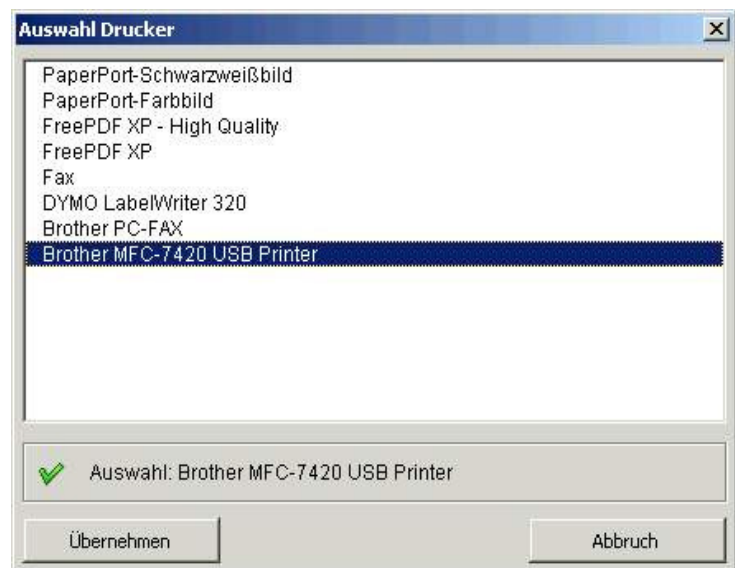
Auswahl Drucker

PaperPort-Schwarzweißbild
PaperPort-Farbbild
FreePDF XP - High Quality
FreePDF XP
Fax
DYMO LabelWriter 320
Brother PC-FAX
Brother MFC-7420 USB Printer

Auswahl: Brother MFC-7420 USB Printer

Übernehmen

Abbruch